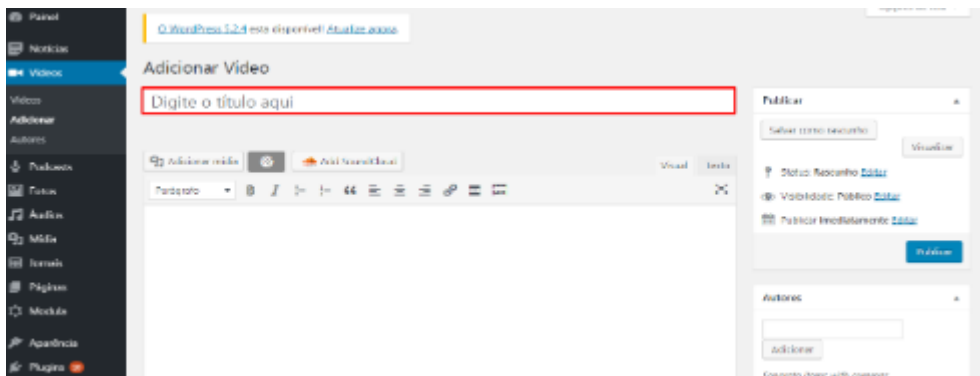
Painel
Notícias
Vídeos
Vídeos
Adicionar
Autores
Podcasts
Fotos
Áudios
Mídia
Jornais
Páginas
Module
Aparência
Plugins

O WordPress 5.2.4 está disponível! Atualize agora.

Adicionar Vídeo

Digite o título aqui

Adicionar mídia
Add SoundCloud
Visual
Texto
Parágrafo

Publicar
Salvar como rascunho
Visualizar
Status: Rascunho Editar
Visibilidade: Público Editar
Publicar imediatamente Editar
Publicar

Autores
Adicionar